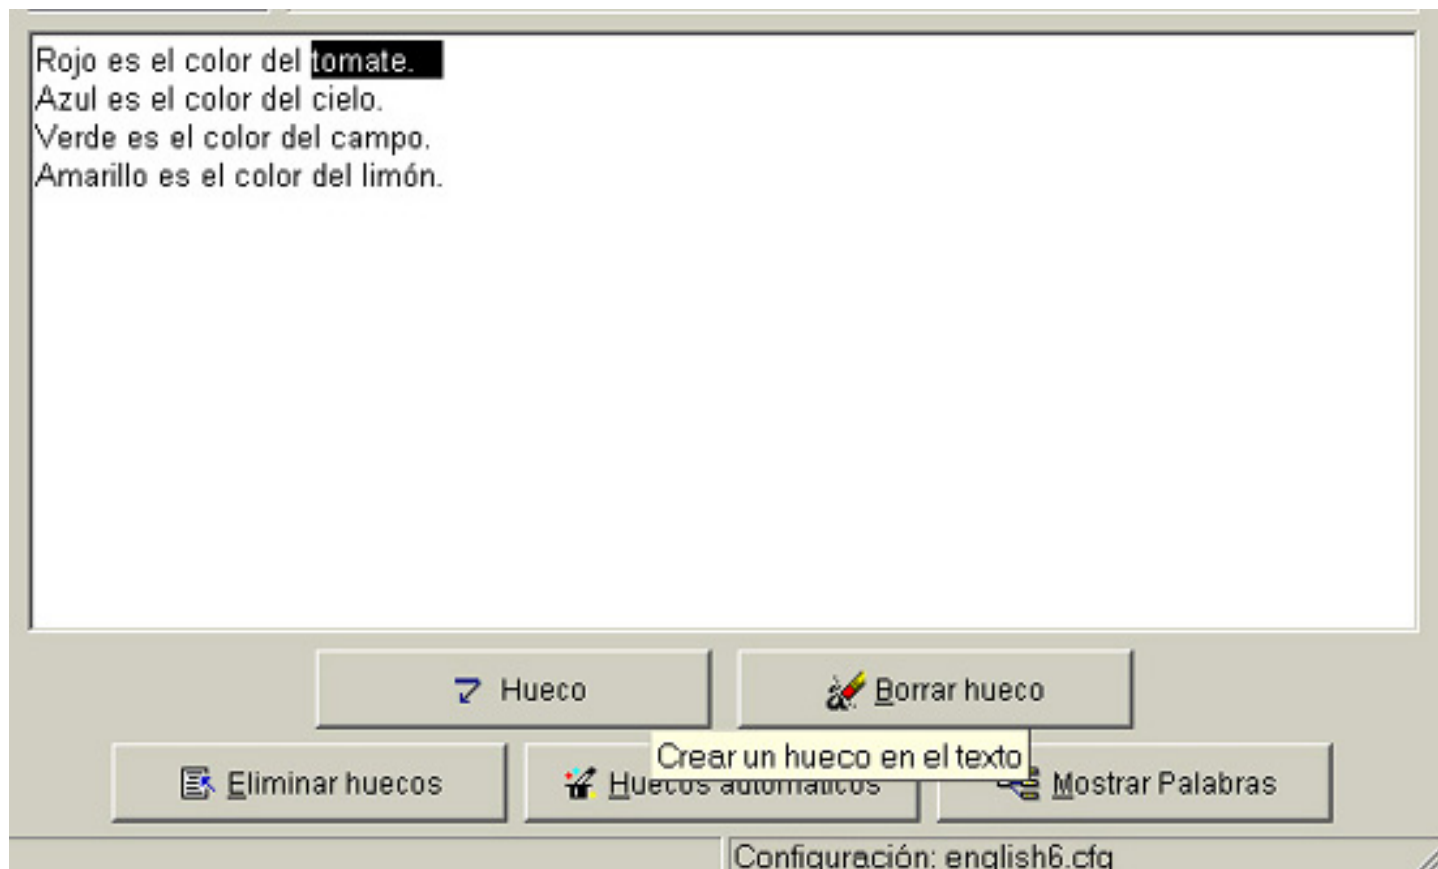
Rojo es el color del tomate.
Azul es el color del cielo.
Verde es el color del campo.
Amarillo es el color del limón.

Hueco

Borrar hueco

Crear un hueco en el texto

Eliminar huecos

Hu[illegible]

Mostrar Palabras

Configuración: english6.cfg